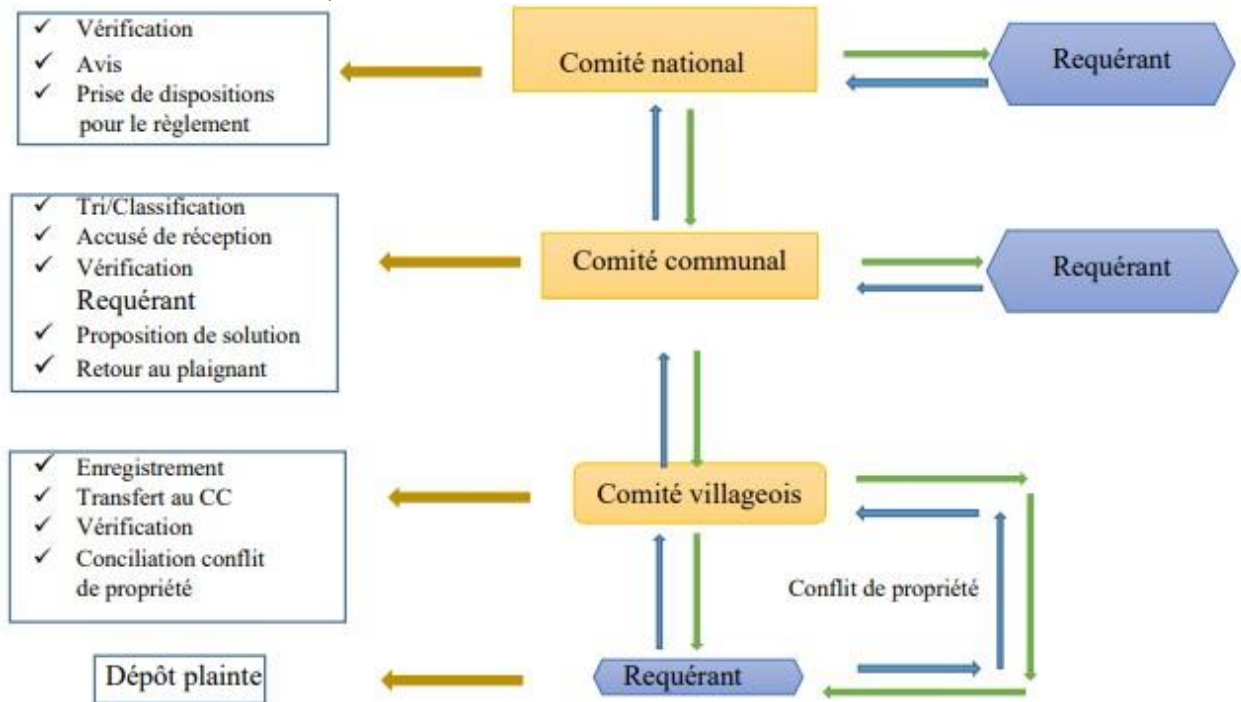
✓ Vérification
✓ Avis
✓ Prise de dispositions pour le règlement

Comité national

Requérant

✓ Tri/Classification
✓ Accusé de réception
✓ Vérification
Requérant
✓ Proposition de solution
✓ Retour au plaignant

Comité communal

Requérant

✓ Enregistrement
✓ Transfert au CC
✓ Vérification
✓ Conciliation conflit de propriété

Comité villageois

Conflit de propriété

Dépôt plainte

Requérant